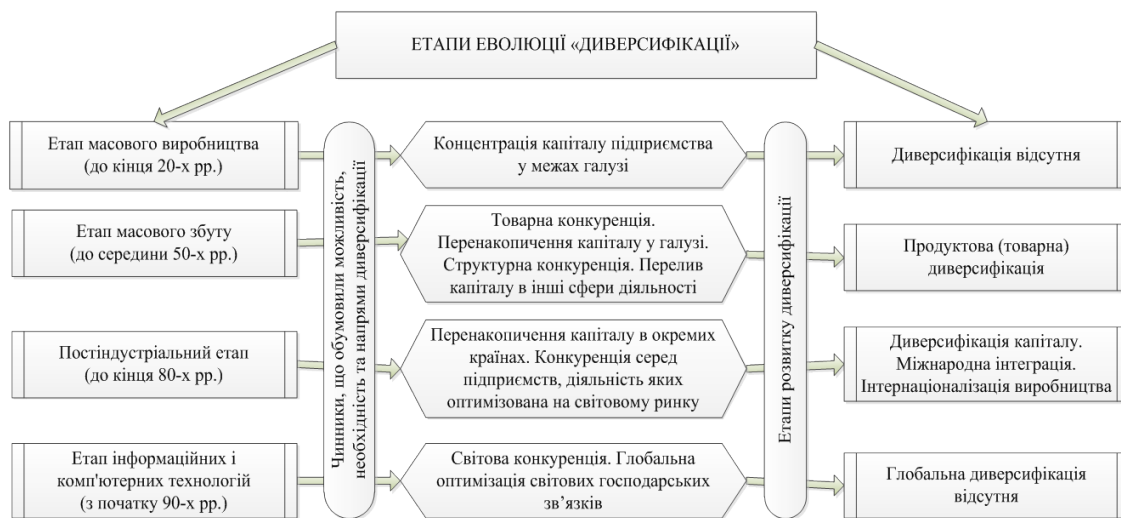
ЕТАПИ ЕВОЛЮЦІЇ «ДИВЕРСИФІКАЦІЇ»

Етап масового виробництва (до кінця 20-х рр.)

Етап масового збуту (до середини 50-х рр.)

Постіндустріальний етап (до кінця 80-х рр.)

Етап інформаційних і комп'ютерних технологій (з початку 90-х рр.)

Чинники, що обумовили можливість, необхідність та напрями диверсифікації

Концентрація капіталу підприємства у межах галузі

Товарна конкуренція. Перенакопичення капіталу у галузі. Структурна конкуренція. Перелив капіталу в інші сфери діяльності

Перенакопичення капіталу в окремих країнах. Конкуренція серед підприємств, діяльність яких оптимізована на світовому ринку

Світова конкуренція. Глобальна оптимізація світових господарських зв'язків

Етапи розвитку диверсифікації

Диверсифікація відсутня

Продуктова (товарна) диверсифікація

Диверсифікація капіталу. Міжнародна інтеграція. Інтернаціоналізація виробництва

Глобальна диверсифікація відсутня